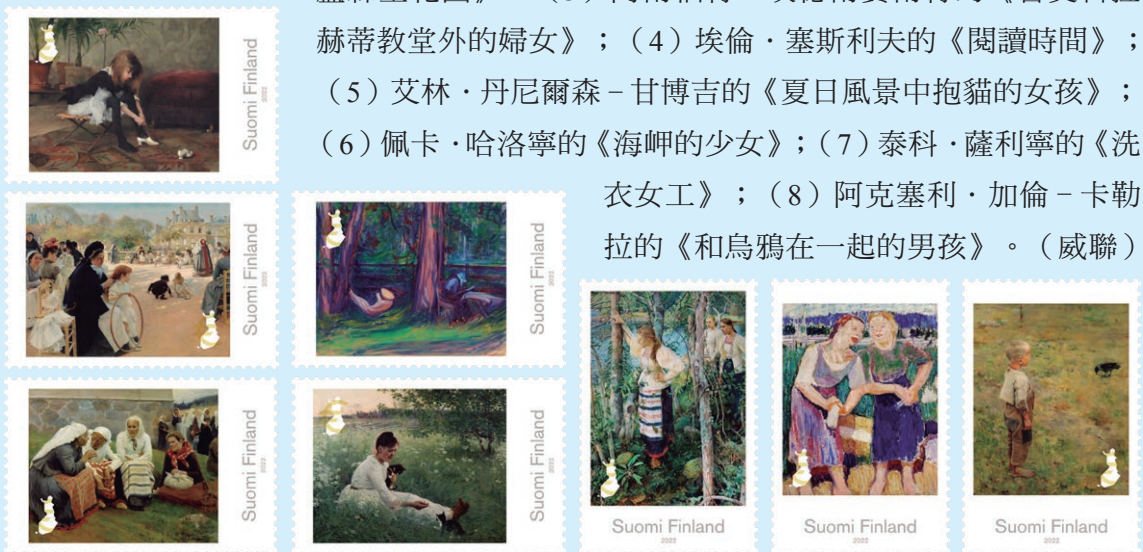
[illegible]赫蒂教堂外的婦女》；（4）埃倫・塞斯利夫的《閱讀時間》；（5）艾林・丹尼爾森－甘博吉的《夏日風景中抱貓的女孩》；（6）佩卡・哈洛寧的《海岬的少女》；（7）泰科・薩利寧的《洗衣女工》；（8）阿克塞利・加倫－卡勒拉的《和烏鴉在一起的男孩》。（威聯）

Suomi Finland 2022

Suomi Finland 2022

Suomi Finland 2022

Suomi Finland 2022

Suomi Finland 2022

Suomi Finland 2022

Suomi Finland 2022

Suomi Finland 2022